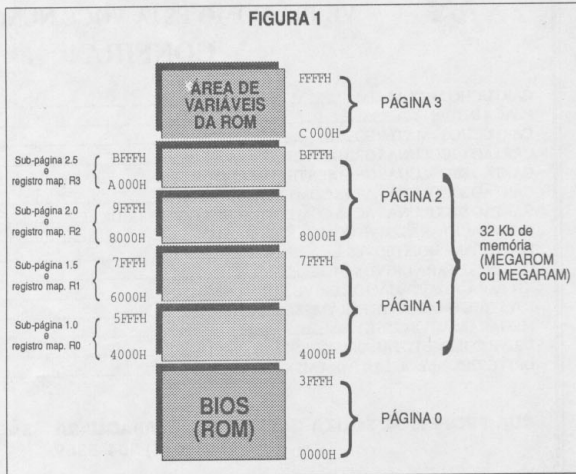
FIGURA 1

ÁREA DE VARIÁVEIS DA ROM

FFFFH

C000H

PÁGINA 3

Sub-página 2.5 e registro map. R3

BFFFH

A000H

BFFFH

PÁGINA 2

Sub-página 2.0 e registro map. R2

9FFFH

8000H

8000H

32 Kb de memória (MEGAROM ou MEGARAM)

Sub-página 1.5 e registro map. R1

7FFFH

6000H

7FFFH

PÁGINA 1

Sub-página 1.0 e registro map. R0

5FFFH

4000H

4000H

BIOS (ROM)

3FFFH

PÁGINA 0

0000H